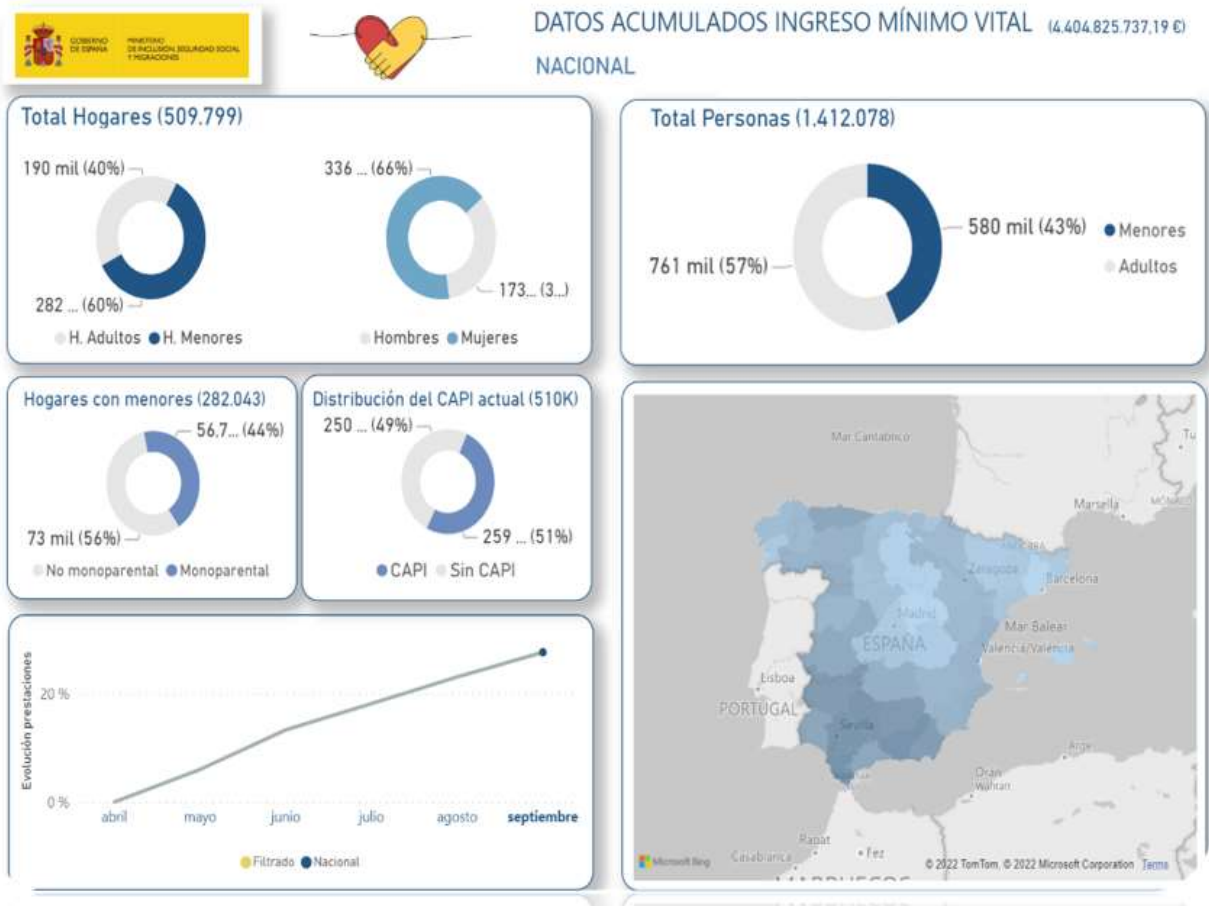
GOBIERNO DE ESPAÑA MINISTERIO DE INCLUSIÓN, SEGURIDAD SOCIAL Y MIGRACIONES

DATOS ACUMULADOS INGRESO MÍNIMO VITAL (4.404.825.737,19 €)

NACIONAL

Total Hogares (509.799)

190 mil (40%)

282 ... (60%)

H. Adultos H. Menores

336 ... (66%)

173... (3...)

Hombres Mujeres

Total Personas (1.412.078)

580 mil (43%)

761 mil (57%)

Menores

Adultos

Hogares con menores (282.043)

56,7... (44%)

73 mil (56%)

No monoparental Monoparental

Distribución del CAPI actual (510K)

250 ... (49%)

259 ... (51%)

CAPI Sin CAPI

Evolución prestaciones

20 %

0 %

abril mayo junio julio agosto septiembre

Filtrado Nacional

Mar Cantábrico

Marsella

Andorra

Zaragoza

Barcelona

Madrid

ESPAÑA

Mar Balear

Valencia/València

Lisboa

PORTUGAL

Sevilla

Argel

Orán

Rabat

Fez

Casablanca

Microsoft Bing

© 2022 TomTom, © 2022 Microsoft Corporation Terms